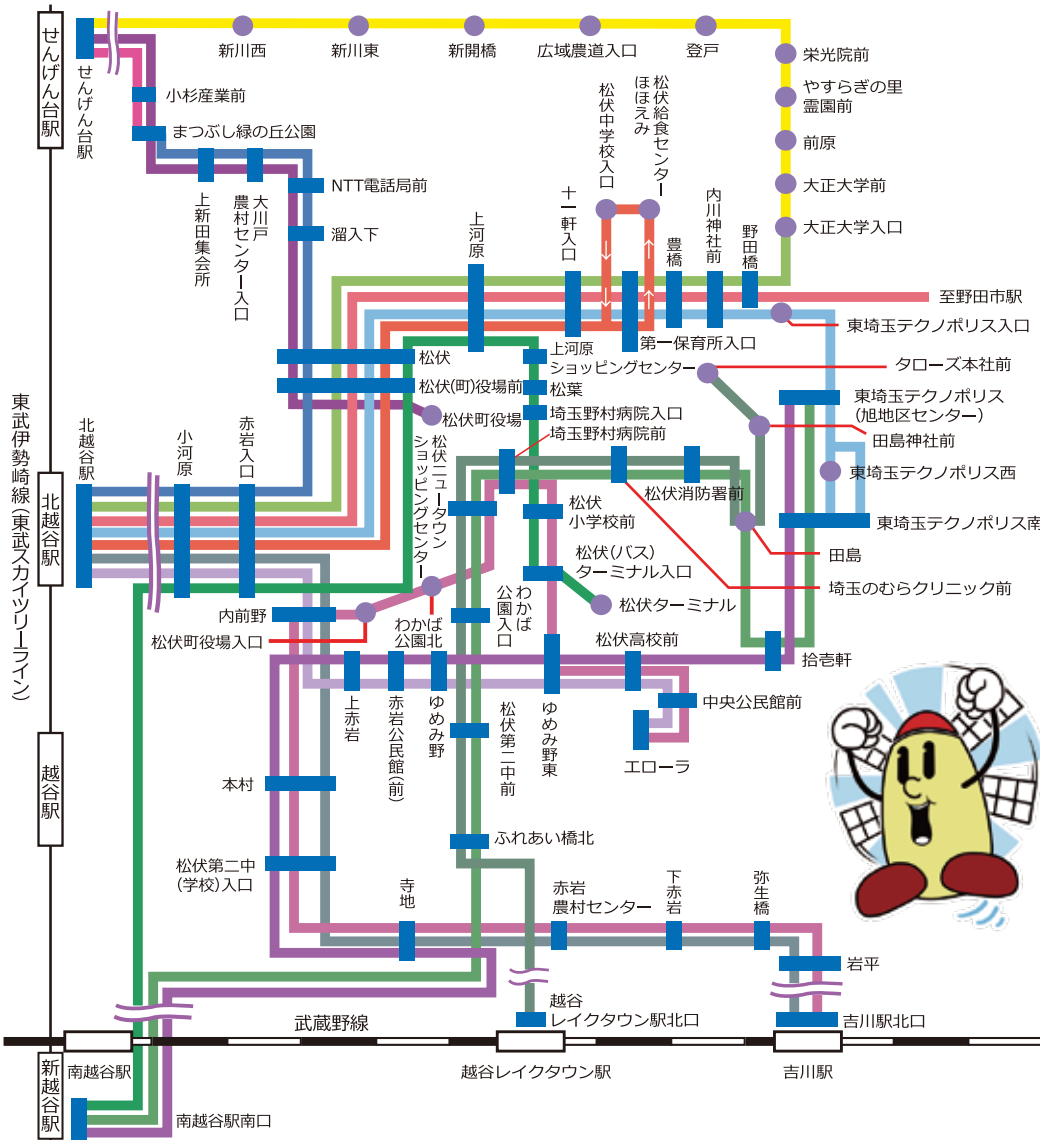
せんげん台駅

せんげん台駅

新川西
新川東
新開橋
広域農道入口
登戸
栄光院前
やすらぎの里霊園前
前原
大正大学前
大正大学入口

小杉産業前
まつぶし緑の丘公園
上新田集会所
大川戸農村センター入口
NTT電話局前
溜入下

松伏中学校入口
松伏給食センターほほえみ
十一軒入口
上河原
豊橋
内川神社前
野田橋
至野田市駅
東埼玉テクノポリス入口
第一保育所入口
上河原ショッピングセンター
タローズ本社前
松伏
松伏(町)役場前
松葉
松伏町役場
埼玉野村病院入口
埼玉野村病院前
東埼玉テクノポリス(旭地区センター)
田島神社前
東埼玉テクノポリス西
東埼玉テクノポリス南

東武伊勢崎線(東武スカイツリーライン)

北越谷駅
北越谷駅
小河原
赤岩入口
松伏ニュータウンショッピングセンター
松伏消防署前
松伏小学校前
田島
松伏(バス)ターミナル入口
埼玉のむらクリニック前
松伏ターミナル
内前野
松伏町役場入口
わかば公園北
わかば公園入口
松伏高校前
拾壱軒
上赤岩
赤岩公民館(前)
ゆめみ野
ゆめみ野東
中央公民館前
エローラ
松伏第二中前

越谷駅

本村
松伏第二中(学校)入口
ふれあい橋北
寺地
赤岩農村センター
下赤岩
弥生橋
岩平
越谷レイクタウン駅北口
吉川駅北口
武蔵野線
新越谷駅
南越谷駅
越谷レイクタウン駅
吉川駅
南越谷駅南口